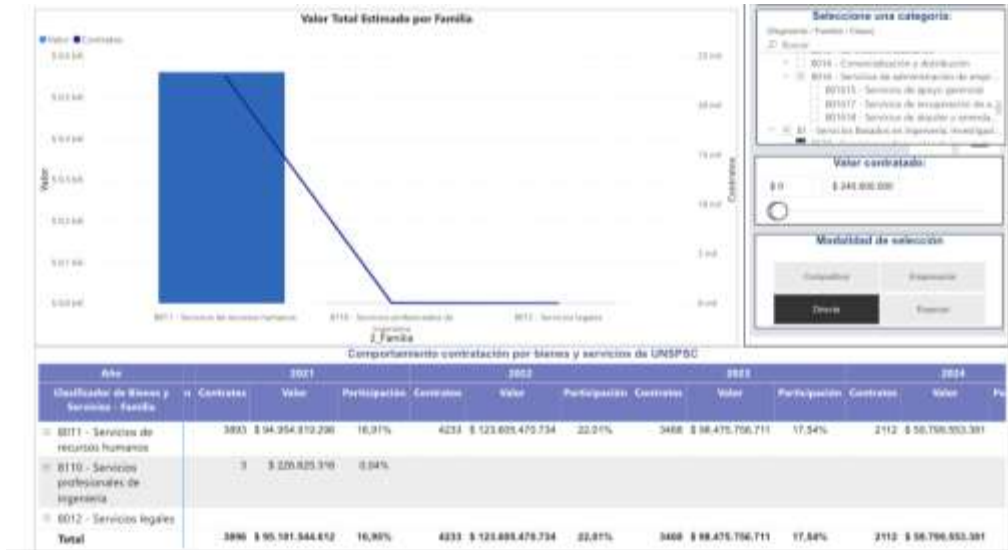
Valor Total Estimado por Familia

Valor Contratos

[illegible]

Valor

Contratos

8011 - Servicios de recursos humanos

8110 - Servicios profesionales de ingeniería

8012 - Servicios legales

2_Familia

Seleccione una categoría:

Segmento / Familia / Clase

Buscar

8014 - Comercialización y distribución

8016 - Servicios de administración de empr...

801615 - Servicios de apoyo gerencial

801617 - Servicios de recuperación de a...

801618 - Servicios de alquiler o arrenda...

81 - Servicios Basados en Ingeniería, Investigaci...

Valor contratado:

$ 0

$ 245.800.000

Modalidad de selección

Competitiva

Especiales

Directa

Especial

Comportamiento contratación por bienes y servicios de UNSPSC

| Año | 2021 | | | 2022 | | | 2023 | | | 2024 | |
|---|---|---|---|---|---|---|---|---|---|---|---|
| Clasificador de Bienes y Servicios - Familia | Contratos | Valor | Participación | Contratos | Valor | Participación | Contratos | Valor | Participación | Contratos | Valor |
| 8011 - Servicios de recursos humanos | 3893 | $ 94.954.919.296 | 16,91% | 4233 | $ 123.605.470.734 | 22,01% | 3468 | $ 98.475.756.711 | 17,54% | 2112 | $ 58.756.553.381 |
| 8110 - Servicios profesionales de ingeniería | 3 | $ 226.625.316 | 0,04% | | | | | | | | |
| 8012 - Servicios legales | | | | | | | | | | | |
| Total | 3896 | $ 95.181.544.612 | 16,95% | 4233 | $ 123.605.470.734 | 22,01% | 3468 | $ 98.475.756.711 | 17,54% | 2112 | $ 58.756.553.381 |